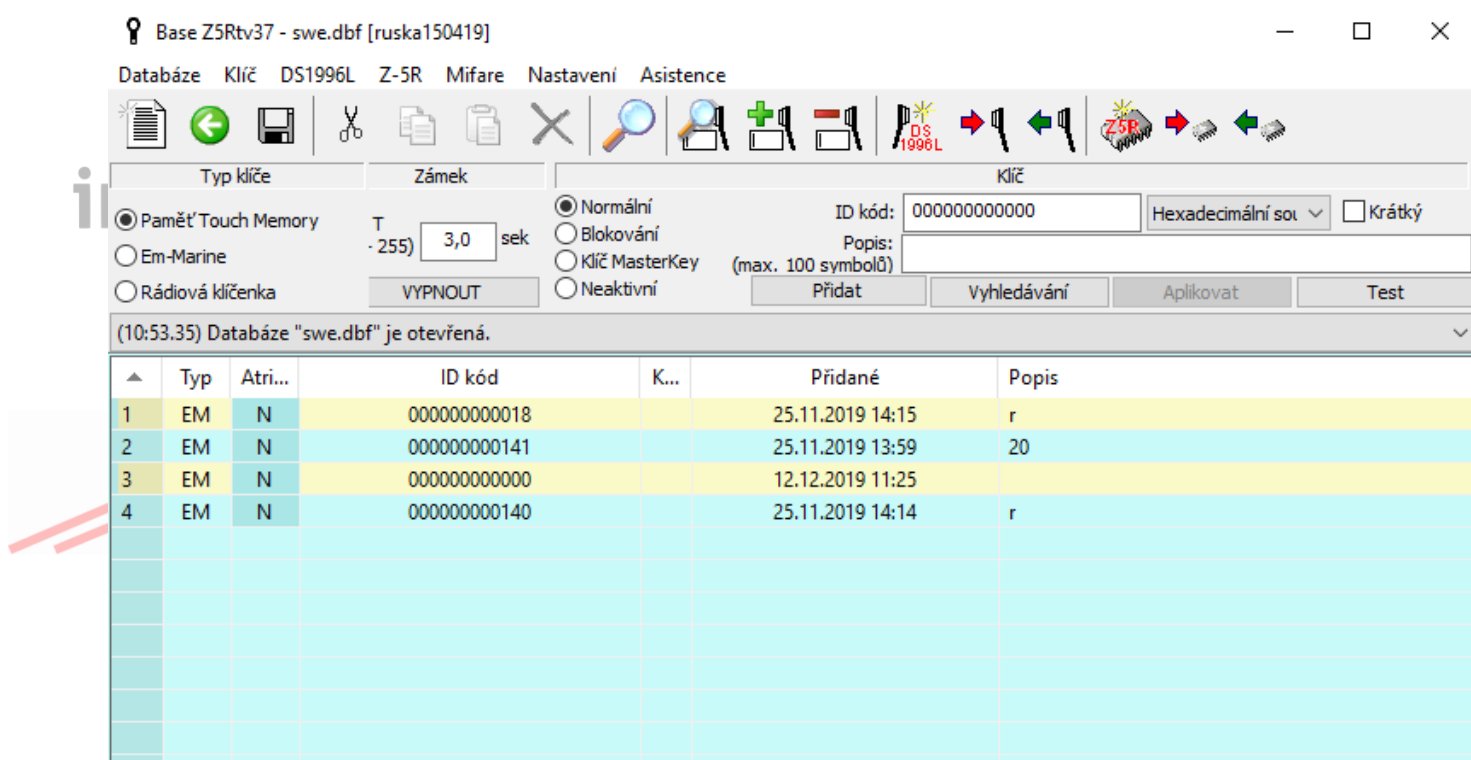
Base Z5Rtv37 - swe.dbf [ruska150419]

Databáze Klíč DS1996L Z-5R Mifare Nastavení Asistence

DS 1996L

Z5R

Typ klíče
Zámek
Klíč

Paměť Touch Memory
Em-Marine
Rádiová klíčenka

T
- 255) 3,0 sek
VYPNOUT

Normální
Blokování
Klíč MasterKey
Neaktivní

ID kód: 000000000000
Hexadecimální sou
Krátký
Popis:
(max. 100 symbolů)

Přidat
Vyhledávání
Aplikovat
Test

(10:53.35) Databáze "swe.dbf" je otevřená.

| | Typ | Atri... | ID kód | K... | Přidané | Popis |
|---|---|---|---|---|---|---|
| 1 | EM | N | 000000000018 | | 25.11.2019 14:15 | r |
| 2 | EM | N | 000000000141 | | 25.11.2019 13:59 | 20 |
| 3 | EM | N | 000000000000 | | 12.12.2019 11:25 | |
| 4 | EM | N | 000000000140 | | 25.11.2019 14:14 | r |